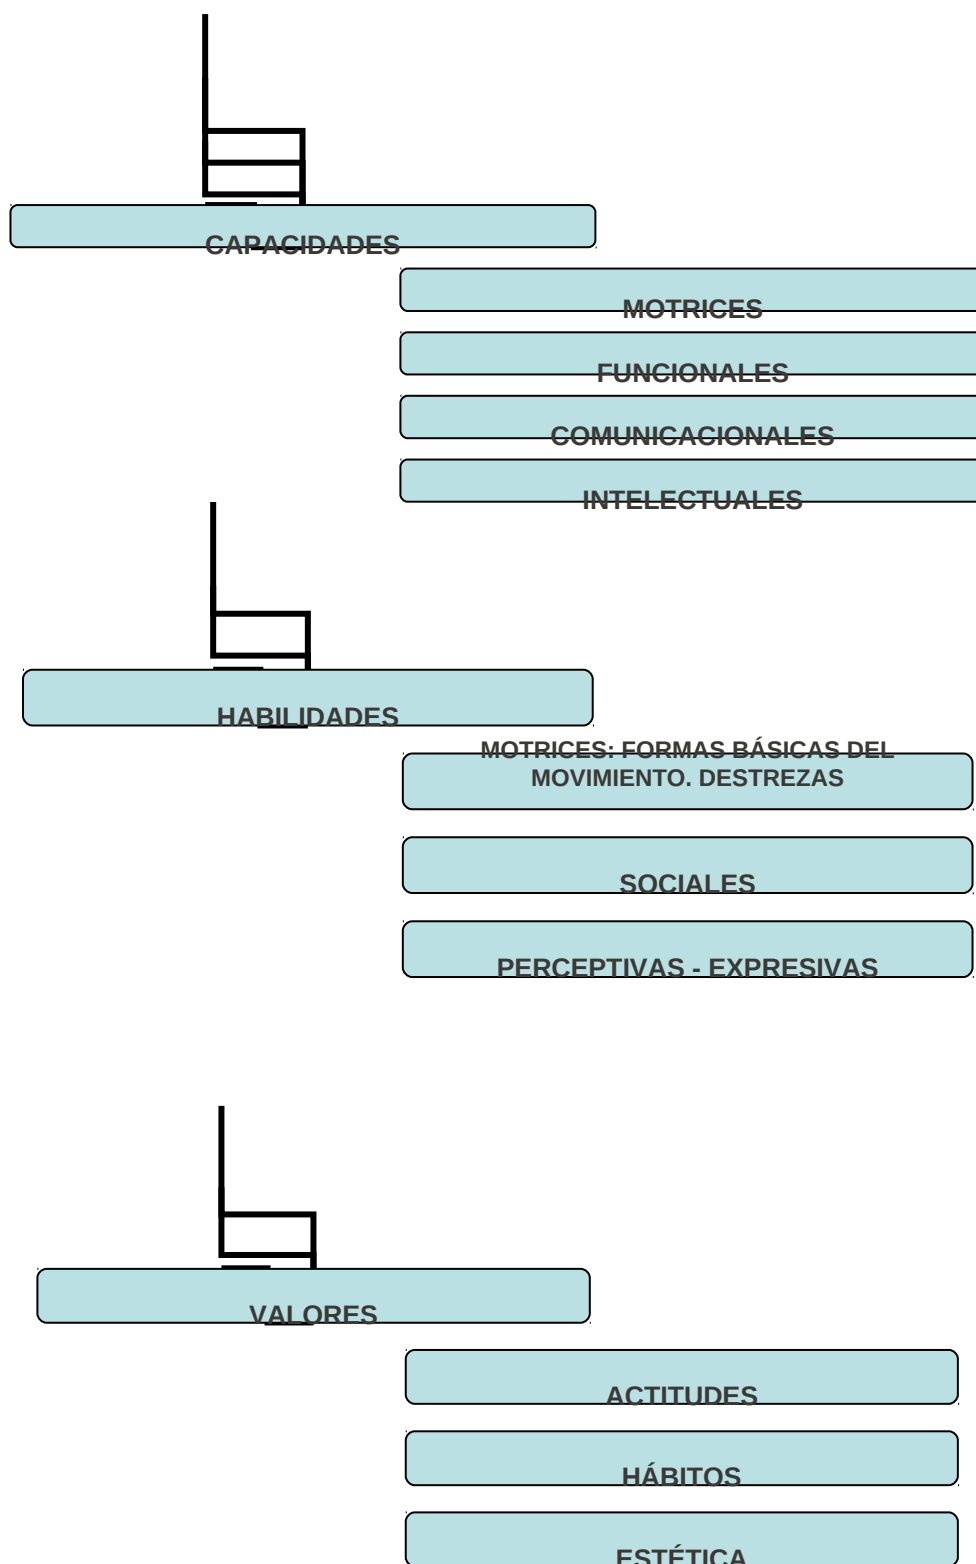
CAPACIDADES

MOTRICES

FUNCIONALES

COMUNICACIONALES

INTELECTUALES

HABILIDADES

MOTRICES: FORMAS BÁSICAS DEL MOVIMIENTO. DESTREZAS

SOCIALES

PERCEPTIVAS - EXPRESIVAS

VALORES

ACTITUDES

HÁBITOS

ESTÉTICA